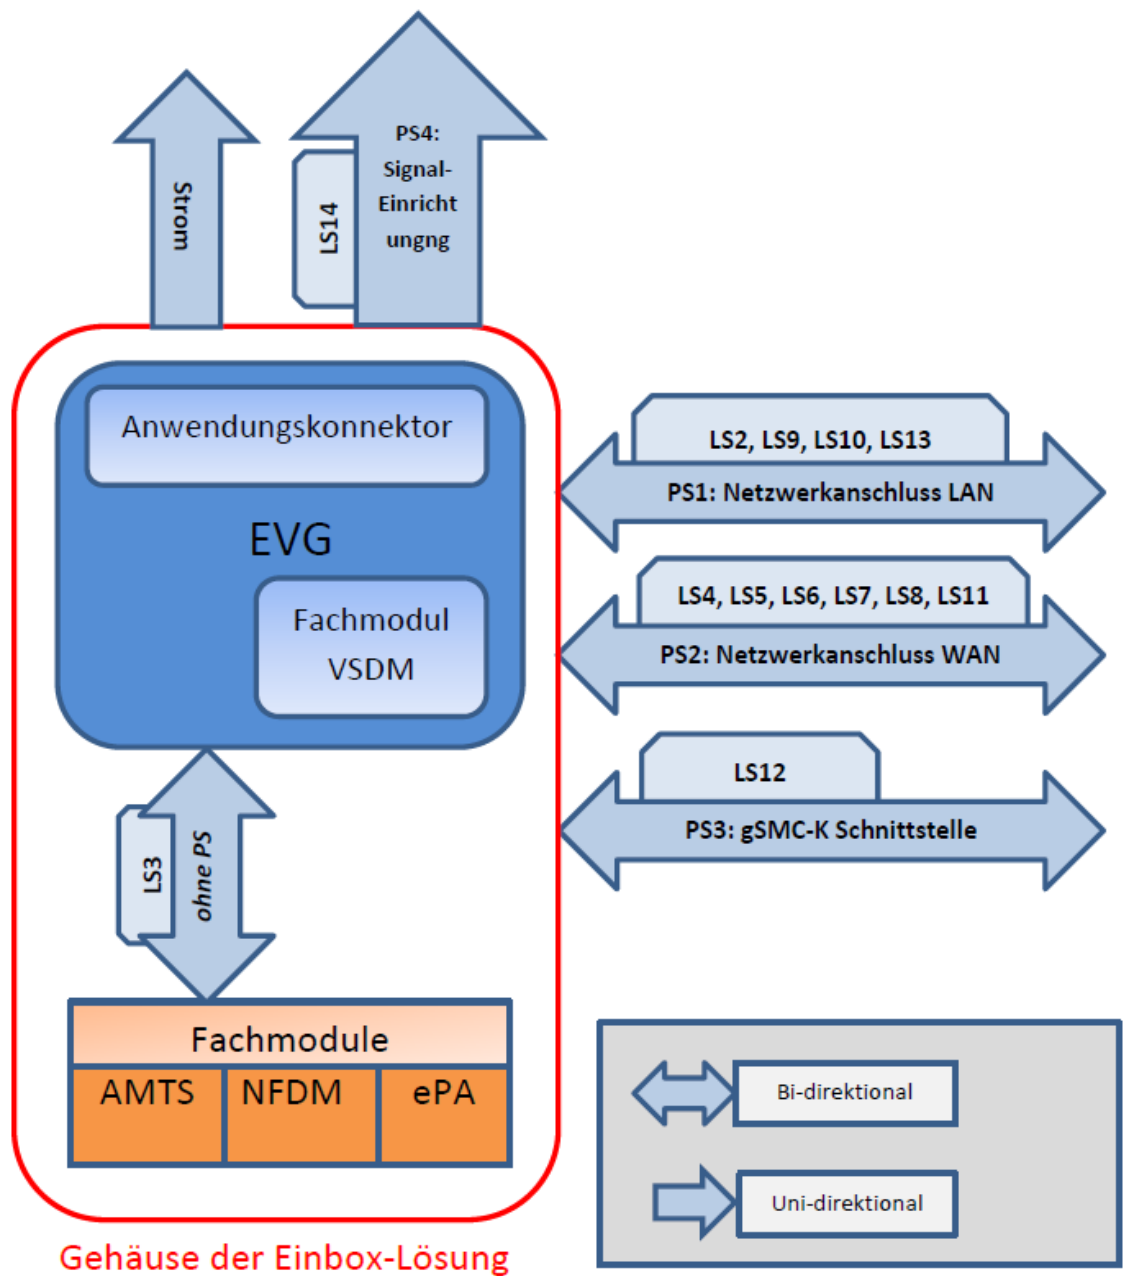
Strom

LS14

PS4: Signal-Einricht ungng

Anwendungskonnektor

EVG

Fachmodul VSDM

LS2, LS9, LS10, LS13

PS1: Netzwerkanschluss LAN

LS4, LS5, LS6, LS7, LS8, LS11

PS2: Netzwerkanschluss WAN

LS12

PS3: gSMC-K Schnittstelle

LS3

ohne PS

Fachmodule

| AMTS | NFDM | ePA |
|---|---|---|

Bi-direktional

Uni-direktional

Gehäuse der Einbox-Lösung